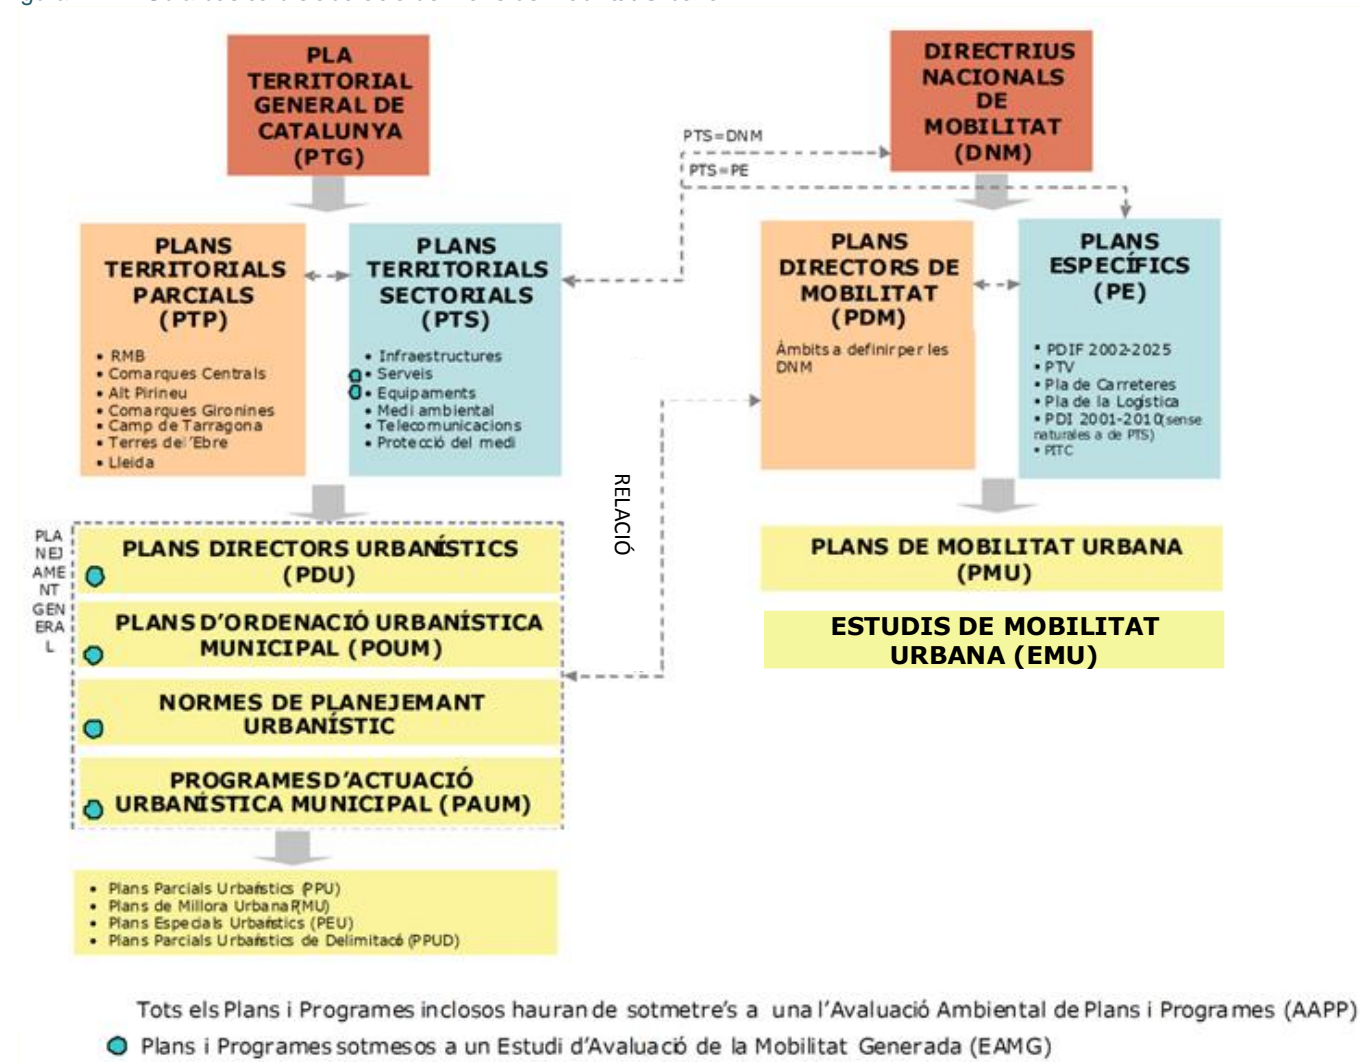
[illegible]

PLA TERRITORIAL GENERAL DE CATALUNYA (PTG)

DIRECTRIUS NACIONALS DE MOBILITAT (DNM)

PTS=DNM

PTS=PE

PLANS TERRITORIALS PARCIALS (PTP)

• RMB
• Comarques Centrals
• Alt Pirineu
• Comarques Gironines
• Camp de Tarragona
• Terres de l'Ebre
• Lleida

PLANS TERRITORIALS SECTORIALS (PTS)

• Infraestructures
• Serveis
• Equipaments
• Medi ambiental
• Telecomunicacions
• Protecció del medi

PLANS DIRECTORS DE MOBILITAT (PDM)

Àmbits a definir per les DNM

PLANS ESPECÍFICS (PE)

• PDIF 2002-2025
• PTV
• Pla de Carreteres
• Pla de la Logística
• PDI 2001-2010(sense naturales a de PTS)
• PITC

RELACIÓ

PLANEJAMENT GENERAL

PLANS DIRECTORS URBANÍSTICS (PDU)

PLANS D'ORDENACIÓ URBANÍSTICA MUNICIPAL (POUM)

NORMES DE PLANEJEMANT URBANÍSTIC

PROGRAMES D'ACTUACIÓ URBANÍSTICA MUNICIPAL (PAUM)

PLANS DE MOBILITAT URBANA (PMU)

ESTUDIS DE MOBILITAT URBANA (EMU)

• Plans Parcials Urbanístics (PPU)
• Plans de Millora Urbana (PMU)
• Plans Especials Urbanístics (PEU)
• Plans Parcials Urbanístics de Delimitació (PPUD)

Tots els Plans i Programes inclosos hauran de sotmetre's a una l'Avaluació Ambiental de Plans i Programes (AAPP)

Plans i Programes sotmesos a un Estudi d'Avaluació de la Mobilitat Generada (EAMG)